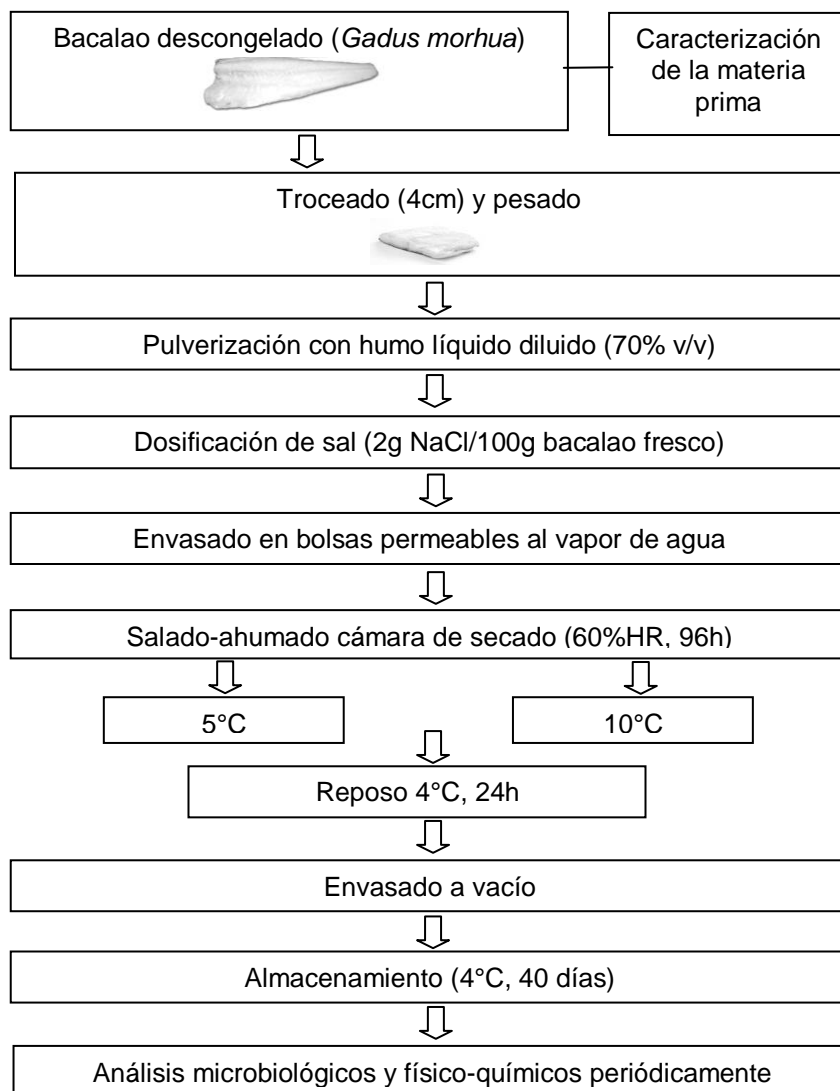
Bacalao descongelado (Gadus morhua)

Caracterización de la materia prima

Troceado (4cm) y pesado

Pulverización con humo líquido diluido (70% v/v)

Dosificación de sal (2g NaCl/100g bacalao fresco)

Envasado en bolsas permeables al vapor de agua

Salado-ahumado cámara de secado (60%HR, 96h)

5°C

10°C

Reposo 4°C, 24h

Envasado a vacío

Almacenamiento (4°C, 40 días)

Análisis microbiológicos y físico-químicos periódicamente